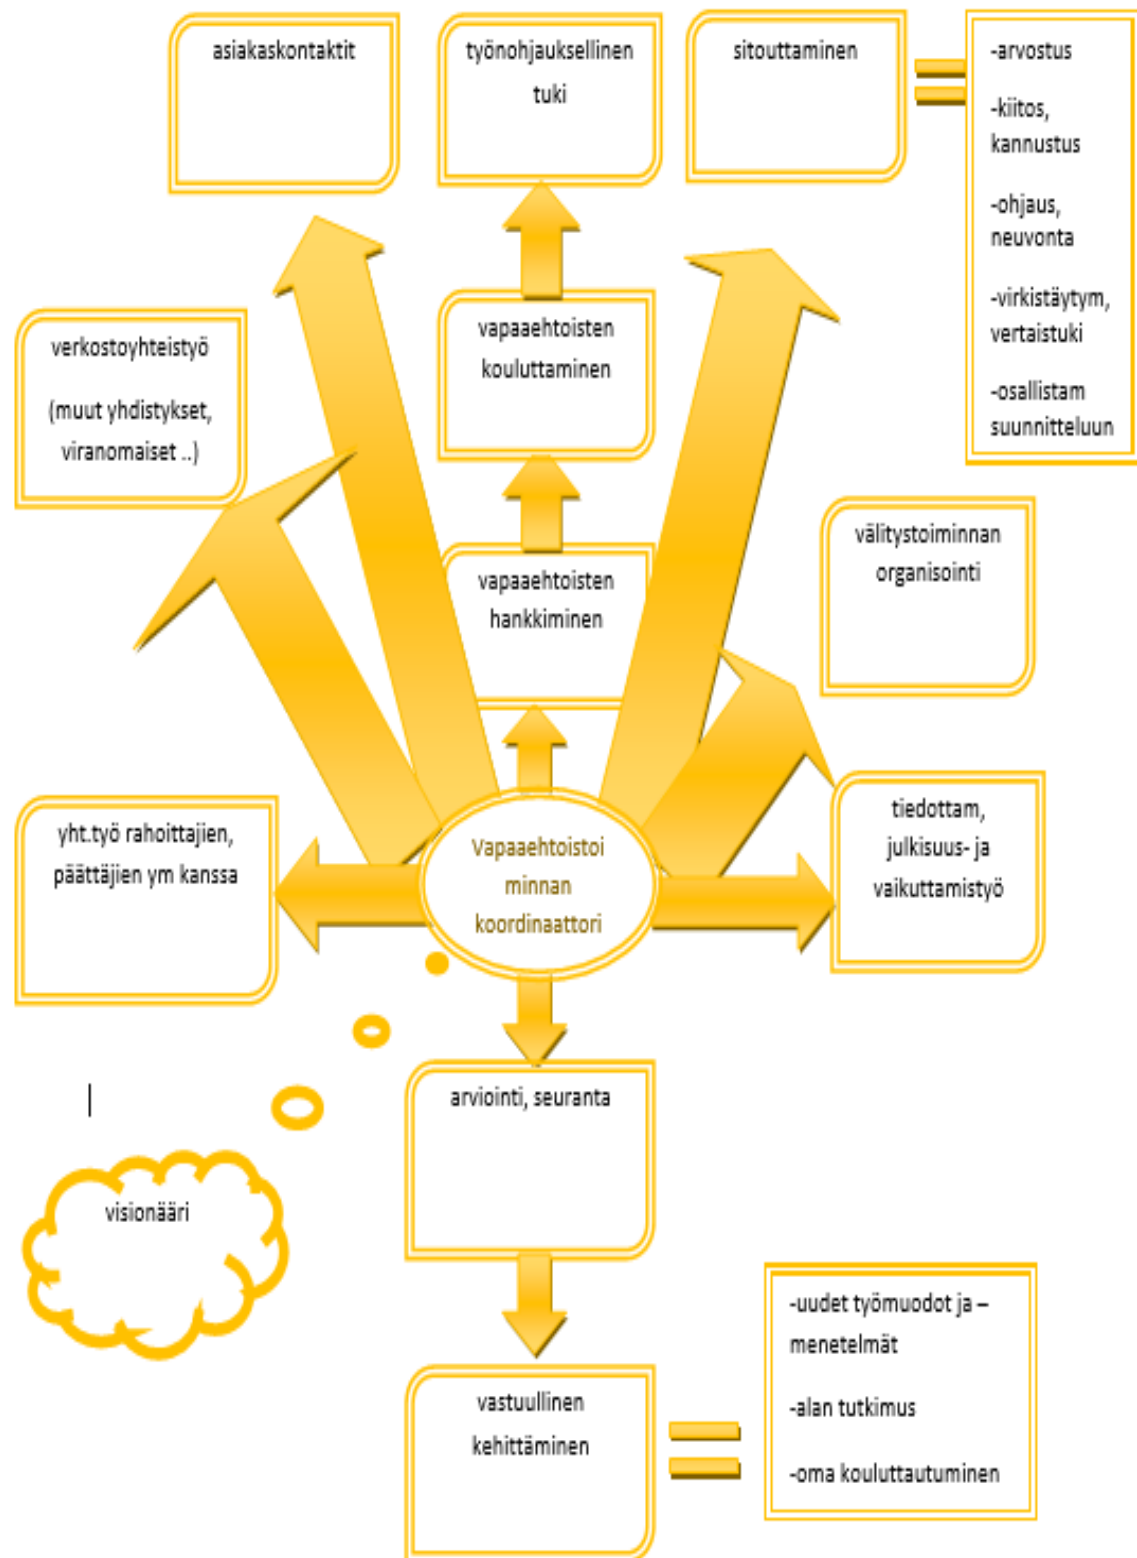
asiakaskontaktit

työnohjauksellinen tuki

sitouttaminen

-arvostus

-kiitos, kannustus

-ohjaus, neuvonta

-virkistäytym, vertaistuki

-osallistam suunnitteluun

verkostoyhteistyö

(muut yhdistykset, viranomaiset ..)

vapaaehtoisten kouluttaminen

vapaaehtoisten hankkiminen

välitystoiminnan organisointi

yht.työ rahoittajien, päättäjien ym kanssa

Vapaaehtoistoiminnan koordinaattori

tiedottam, julkisuus- ja vaikuttamistyö

arviointi, seuranta

visionääri

-uudet työmuodot ja –menetelmät

-alan tutkimus

-oma kouluttautuminen

vastuullinen kehittäminen